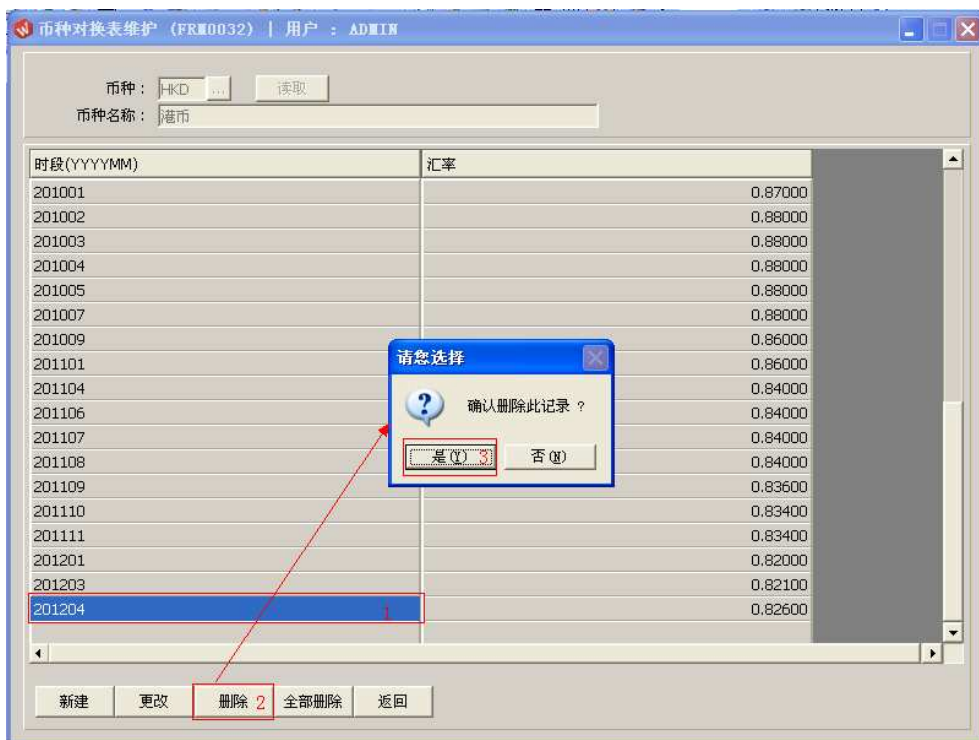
币种对换表维护 (FRM0032) | 用户 : ADMIN

币种： HKD ... 读取
币种名称： 港币

| 时段(YYYYMM) | 汇率 |
|---|---|
| 201001 | 0.87000 |
| 201002 | 0.88000 |
| 201003 | 0.88000 |
| 201004 | 0.88000 |
| 201005 | 0.88000 |
| 201007 | 0.88000 |
| 201009 | 0.86000 |
| 201101 | 0.86000 |
| 201104 | 0.84000 |
| 201106 | 0.84000 |
| 201107 | 0.84000 |
| 201108 | 0.84000 |
| 201109 | 0.83600 |
| 201110 | 0.83400 |
| 201111 | 0.83400 |
| 201201 | 0.82000 |
| 201203 | 0.82100 |
| 201204 | 0.82600 |

1

请您选择
确认删除此记录？
是(Y) 3 否(N)

新建 更改 删除 2 全部删除 返回